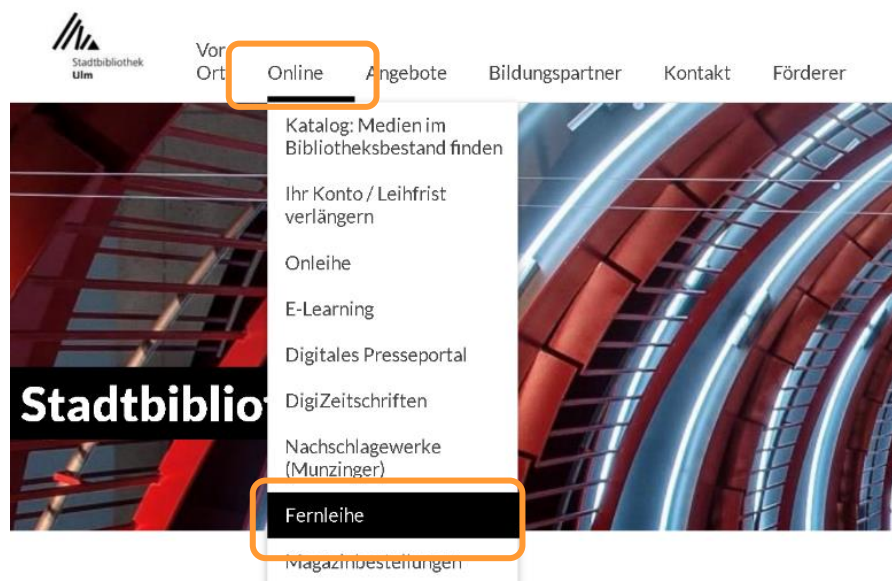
Stadtbibliothek Ulm

Vor Ort

Online

Angebote

Bildungspartner

Kontakt

Förderer

Katalog: Medien im Bibliotheksbestand finden

Ihr Konto / Leihfrist verlängern

Onleihe

E-Learning

Digitales Presseportal

DigiZeitschriften

Nachschlagewerke (Munzinger)

Fernleihe

Magazinbestellungen

Stadtbibliot